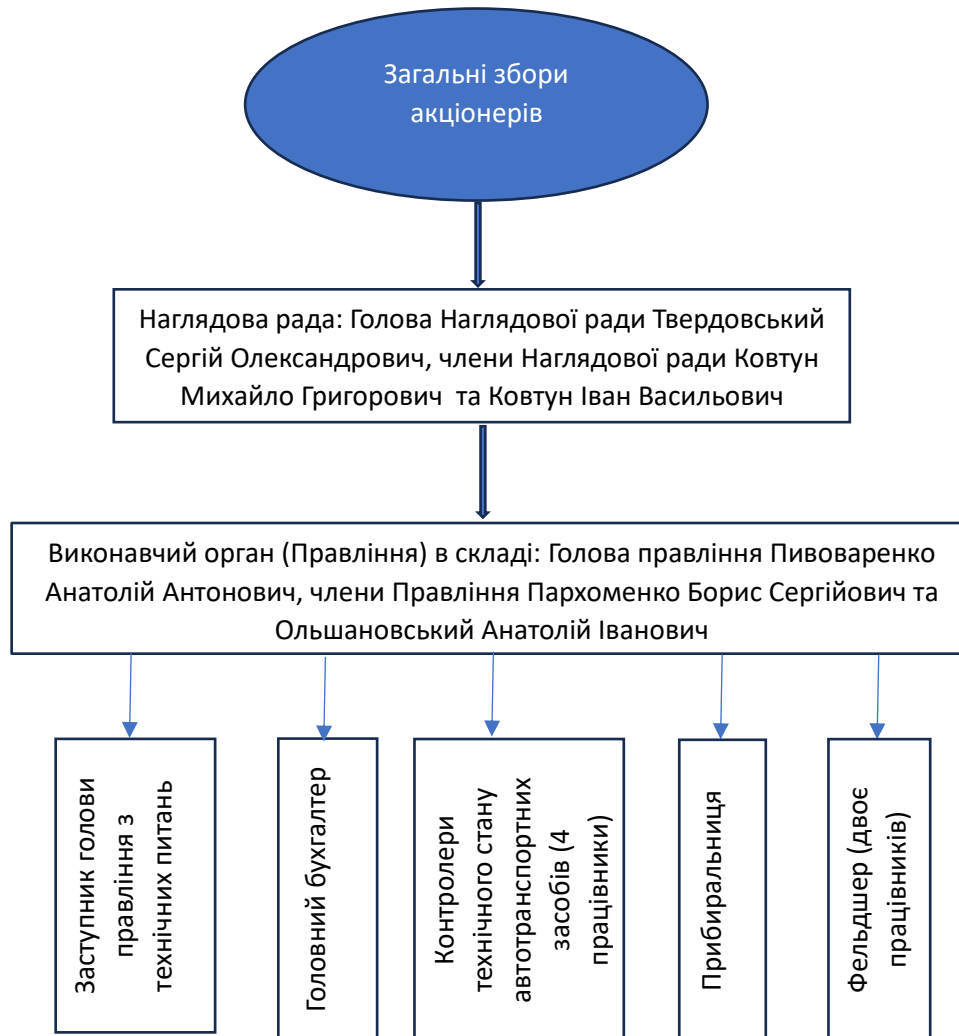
Загальні збори акціонерів

Наглядова рада: Голова Наглядової ради Твердовський Сергій Олександрович, члени Наглядової ради Ковтун Михайло Григорович та Ковтун Іван Васильович

Виконавчий орган (Правління) в складі: Голова правління Пивоваренко Анатолій Антонович, члени Правління Пархоменко Борис Сергійович та Ольшановський Анатолій Іванович

Заступник голови правління з технічних питань

Головний бухгалтер

Контролери технічного стану автотранспортних засобів (4 працівники)

Прибиральниця

Фельдшер (двоє працівників)